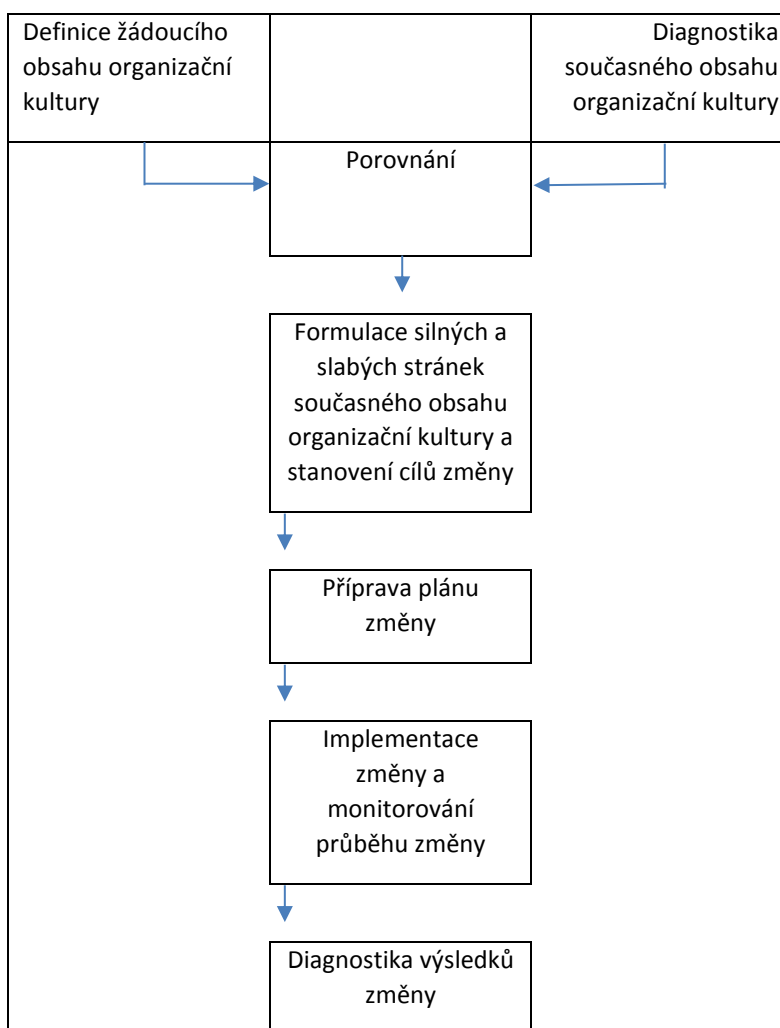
Definice žádoucího obsahu organizační kultury

Diagnostika současného obsahu organizační kultury

Porovnání

Formulace silných a slabých stránek současného obsahu organizační kultury a stanovení cílů změny

Příprava plánu změny

Implementace změny a monitorování průběhu změny

Diagnostika výsledků změny